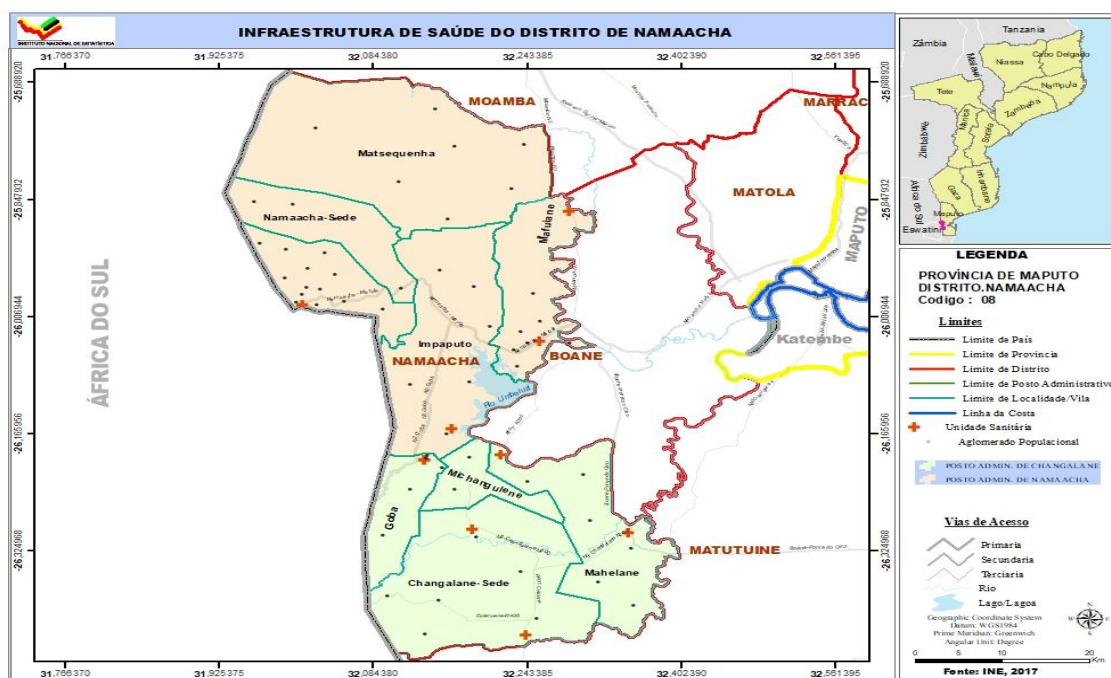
INSTITUTO NACIONAL DE ESTATÍSTICA

INFRAESTRUTURA DE SAÚDE DO DISTRITO DE NAMAACHA

31.766370 31.925375 32.084380 32.243385 32.402390 32.561395

-25.688920 -25.847932 -26.006944 -26.165956 -26.324968

MOAMBA
MARRAC
Matsequenha
MATOLA
Namaacha-Sede
Mafuiane
MAPUTO
ÁFRICA DO SUL
Impaputo
NAMAACHA
BOANE
Katembe
Rio Umbeluzi
Goba
Mahangulene
Changalane-Sede
Mahelane
MATUTUINE

Tanzania
Zâmbia
Malawi
Niassa
Cabo Delgado
Nampula
Tete
Zambézia
Zimbabwe
Manica
Sofala
Inhambane
Gaza
África do Sul
Maputo
Eswatini

LEGENDA
PROVÍNCIA DE MAPUTO
DISTRITO.NAMAACHA
Codigo : 08

Limites
Limite de País
Limite de Provincia
Limite de Distrito
Limite de Posto Administrativo
Limite de Localidade/Vila
Linha da Costa
Unidade Sanitária
Aglomerado Populacional

POSTO ADMIN. DE CHANGALANE
POSTO ADMIN. DE NAMAACHA

Vias de Acesso
Primaria
Secundaria
Terciaria
Rio
Lago/Lagoa

Geographic Coordinate System
Datum: WGS1984
Prime Meridian: Greenwich
Angular Unit: Degree

0 5 10 20 Km

Fonte: INE, 2017

31.766370 31.925375 32.084380 32.243385 32.402390 32.561395